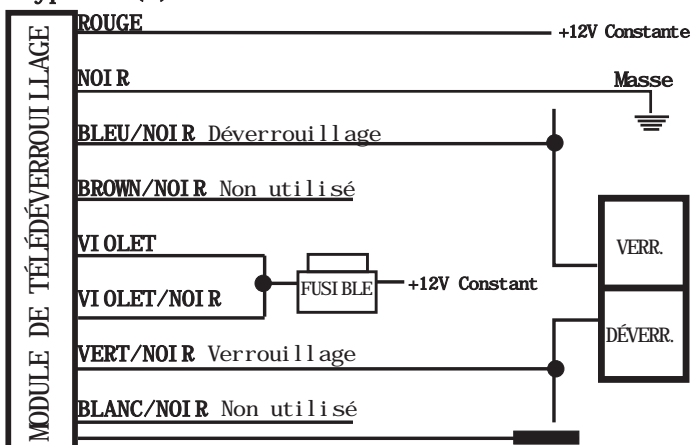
MODULE DE TÉLÉDÉVERROUILLAGE

ROUGE
+12V Constante

NOIR
Masse

BLEU/NOIR Déverrouillage

BROWN/NOIR Non utilisé

VIOLET

VIOLET/NOIR

FUSIBLE
+12V Constant

VERR.

DÉVERR.

VERT/NOIR Verrouillage

BLANC/NOIR Non utilisé